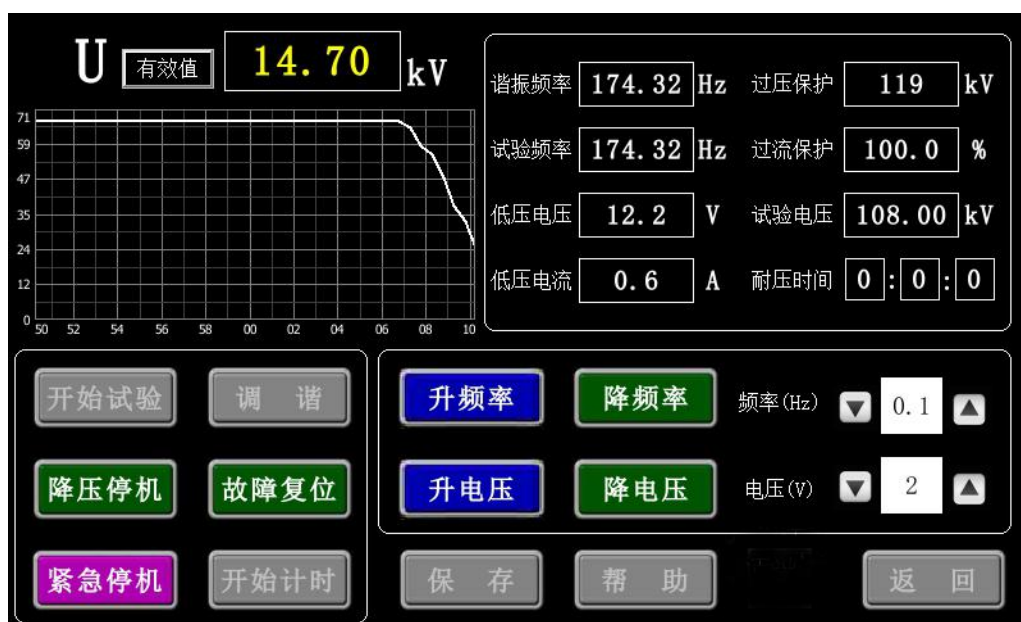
U 有效值 14.70 kV

71
59
47
35
24
12
0
50 52 54 56 58 00 02 04 06 08 10

谐振频率 174.32 Hz
试验频率 174.32 Hz
低压电压 12.2 V
低压电流 0.6 A

过压保护 119 kV
过流保护 100.0 %
试验电压 108.00 kV
耐压时间 0 : 0 : 0

开始试验
调 谐
降压停机
故障复位
紧急停机
开始计时

升频率
降频率
频率(Hz) 0.1
升电压
降电压
电压(V) 2

保 存
帮 助
返 回